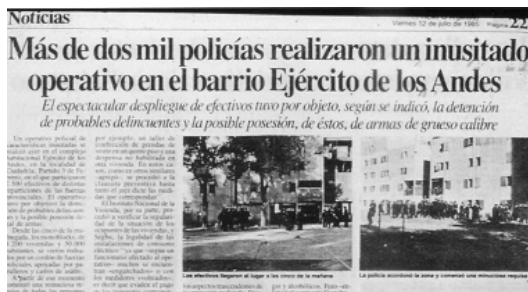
Noticias

Viernes 12 de julio de 1985 Página 22

Más de dos mil policías realizaron un inusitado operativo en el barrio Ejército de los Andes

El espectacular despliegue de efectivos tuvo por objeto, según se indicó, la detención de probables delincuentes y la posible posesión, de éstos, de armas de grueso calibre

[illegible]

Los efectivos llegaron al lugar a las cinco de la mañana

La policía acordonó la zona y comenzó una minuciosa requisa